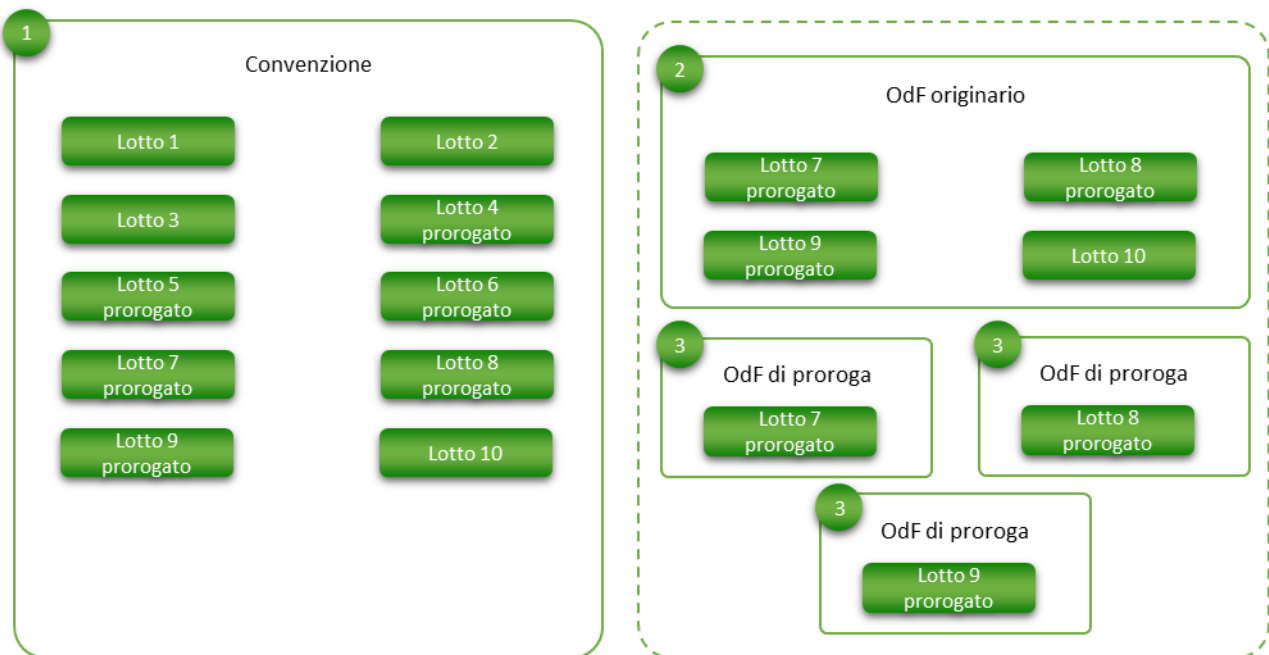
1

Convenzione

Lotto 1

Lotto 2

Lotto 3

Lotto 4 prorogato

Lotto 5 prorogato

Lotto 6 prorogato

Lotto 7 prorogato

Lotto 8 prorogato

Lotto 9 prorogato

Lotto 10

2

OdF originario

Lotto 7 prorogato

Lotto 8 prorogato

Lotto 9 prorogato

Lotto 10

3

OdF di proroga

Lotto 7 prorogato

3

OdF di proroga

Lotto 8 prorogato

3

OdF di proroga

Lotto 9 prorogato